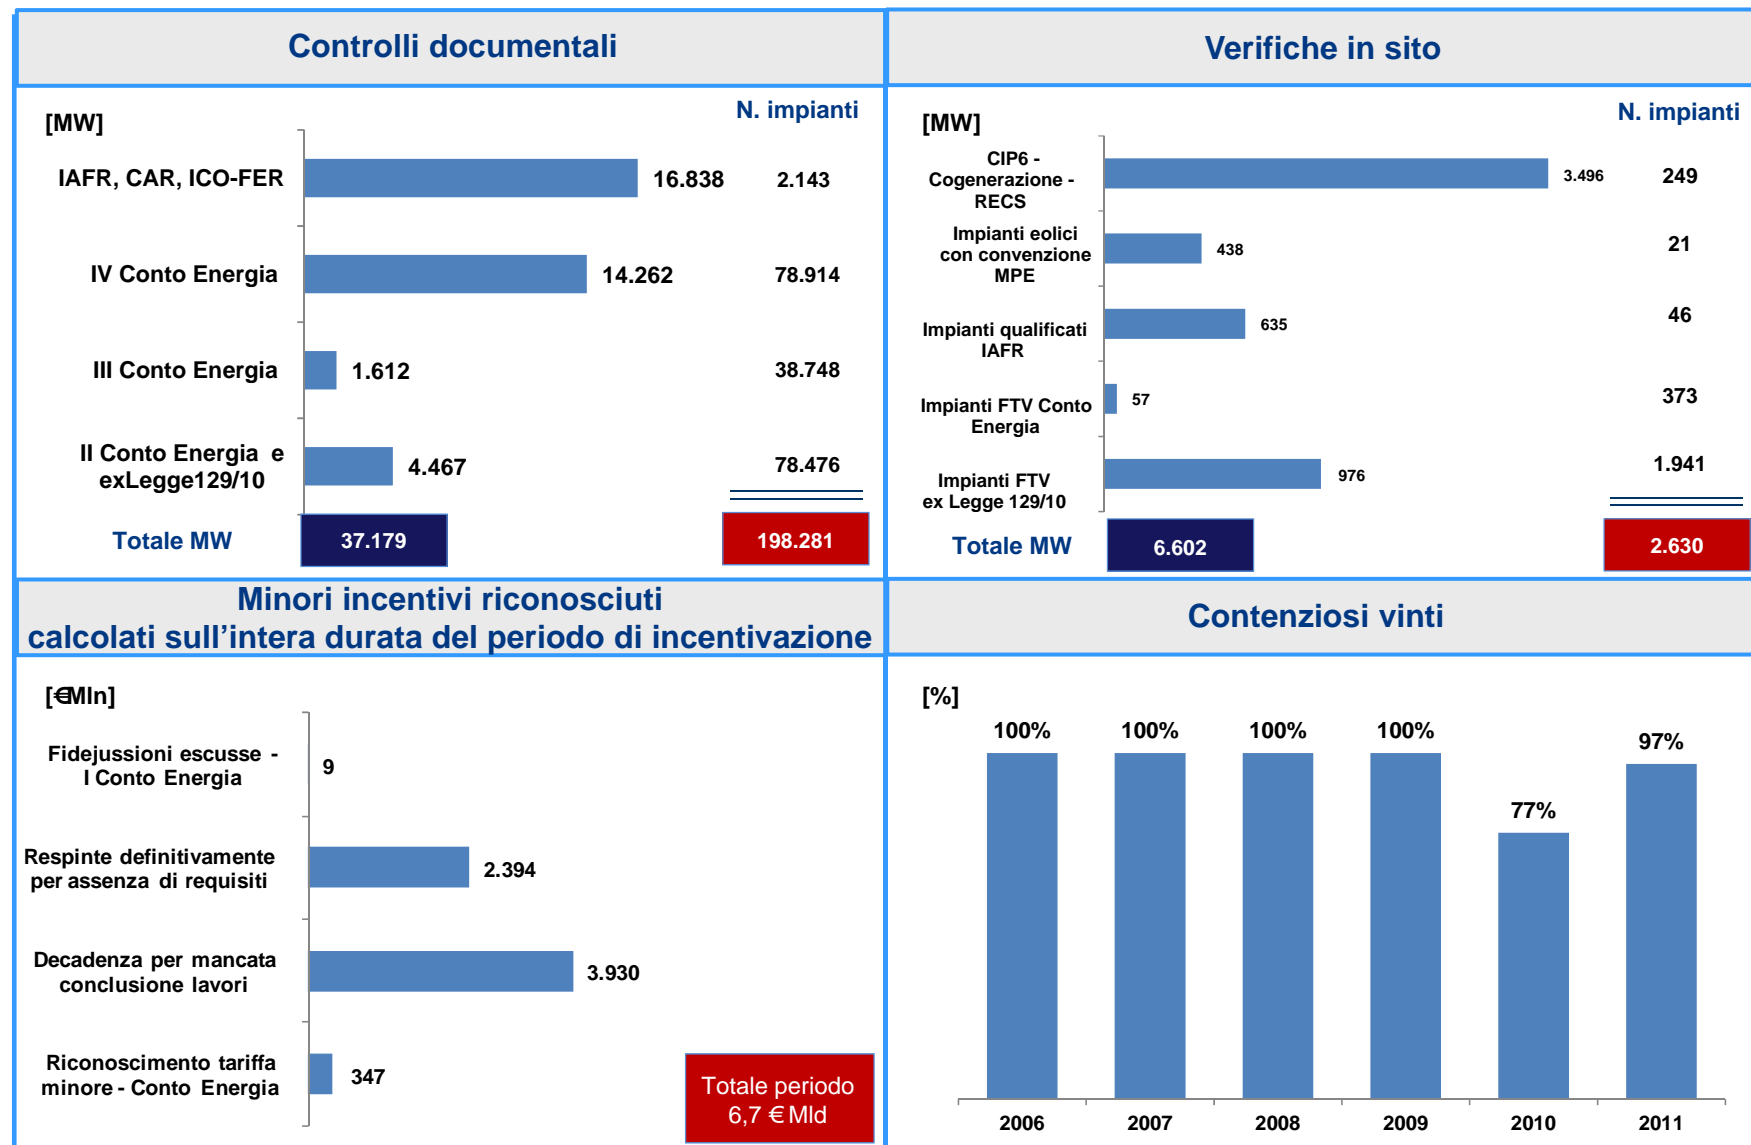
Controlli documentali

[MW]

N. impianti

IAFR, CAR, ICO-FER 16.838 2.143

IV Conto Energia 14.262 78.914

III Conto Energia 1.612 38.748

II Conto Energia e exLegge129/10 4.467 78.476

Totale MW 37.179 198.281

Verifiche in sito

[MW]

N. impianti

CIP6 - Cogenerazione - RECS 3.496 249

Impianti eolici con convenzione MPE 438 21

Impianti qualificati IAFR 635 46

Impianti FTV Conto Energia 57 373

Impianti FTV ex Legge 129/10 976 1.941

Totale MW 6.602 2.630

Minori incentivi riconosciuti calcolati sull'intera durata del periodo di incentivazione

[€Mln]

Fidejussioni escusse - I Conto Energia 9

Respinte definitivamente per assenza di requisiti 2.394

Decadenza per mancata conclusione lavori 3.930

Riconoscimento tariffa minore - Conto Energia 347

Totale periodo 6,7 € Mld

Contenziosi vinti

[%]

| 2006 | 2007 | 2008 | 2009 | 2010 | 2011 |
|---|---|---|---|---|---|
| 100% | 100% | 100% | 100% | 77% | 97% |